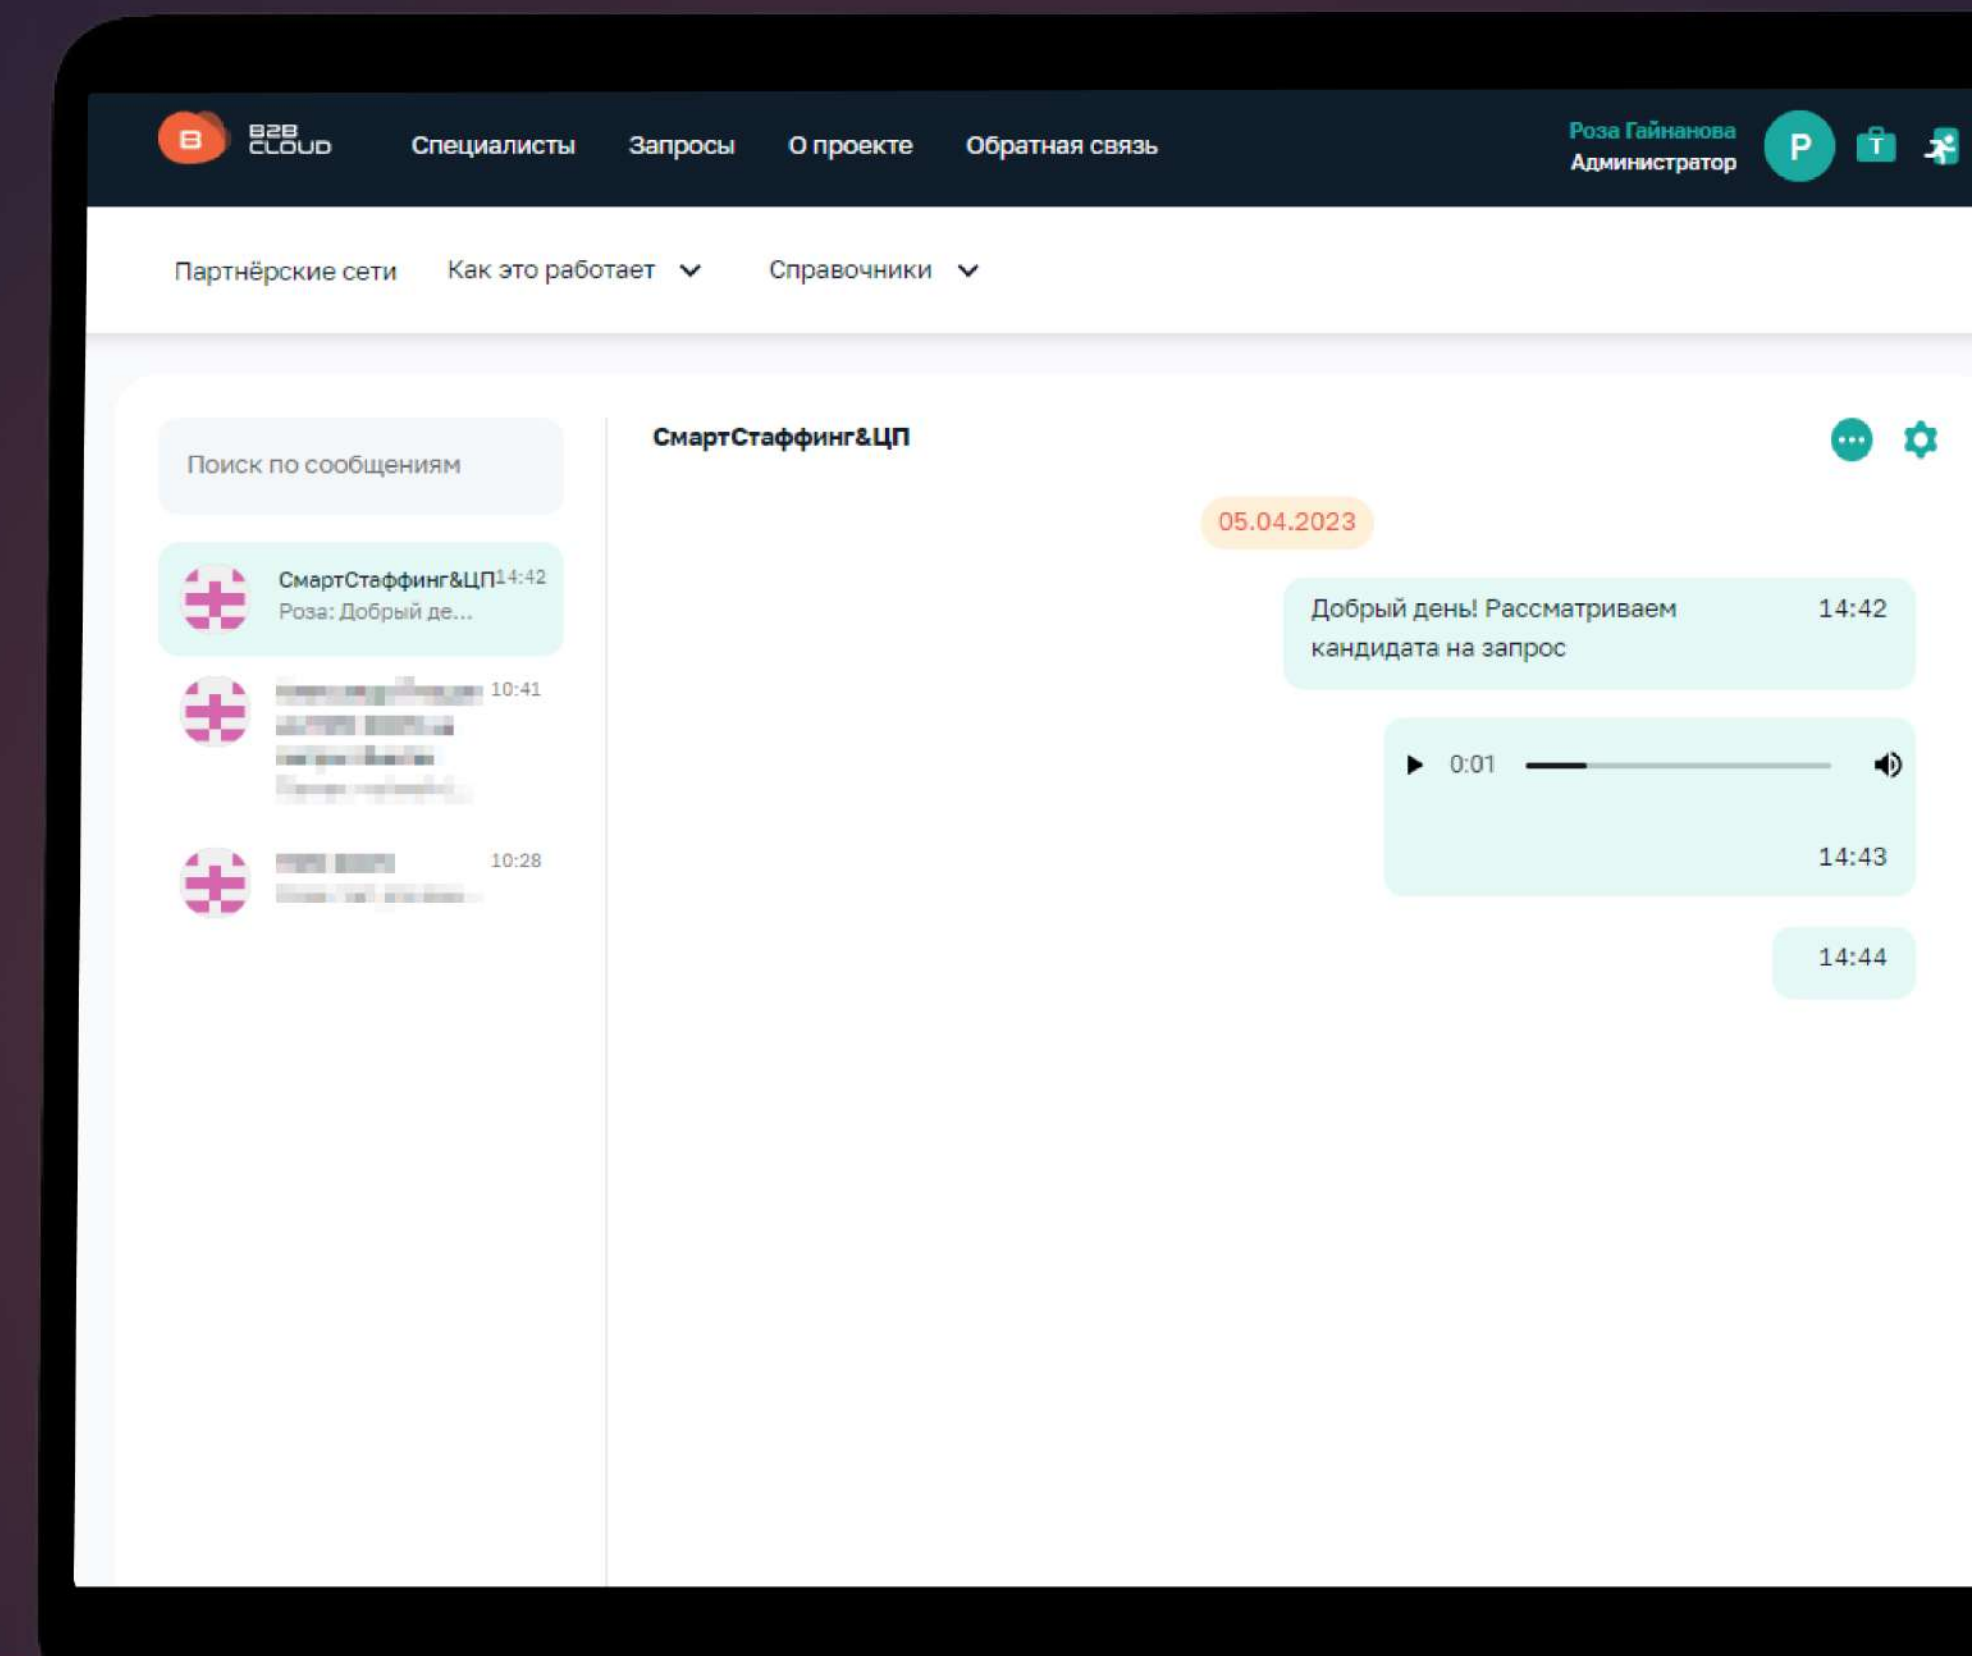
B B2B CLOUD Специалисты Запросы О проекте Обратная связь Роза Гайнанова Администратор Р T

Партнёрские сети Как это работает Справочники

Поиск по сообщениям

СмартСтаффинг&ЦП 14:42
Роза: Добрый де...

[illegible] 10:41
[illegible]

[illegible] 10:28
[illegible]

СмартСтаффинг&ЦП

05.04.2023

Добрый день! Рассматриваем кандидата на запрос 14:42

0:01

14:43

14:44